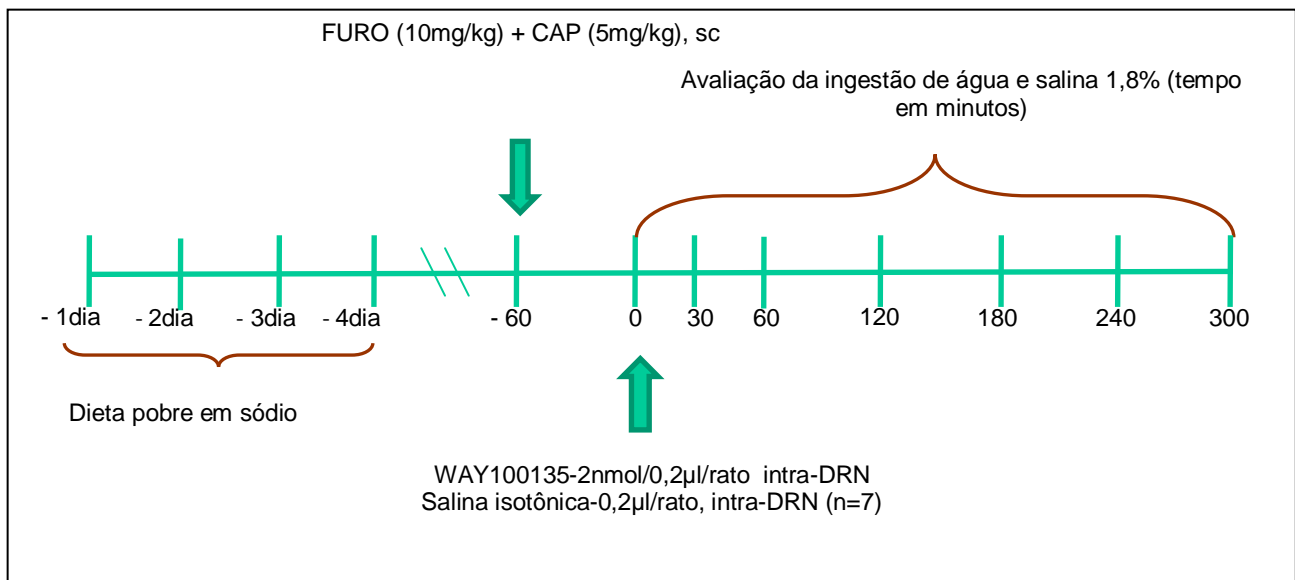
FURO (10mg/kg) + CAP (5mg/kg), sc

Avaliação da ingestão de água e salina 1,8% (tempo em minutos)

- 1dia - 2dia - 3dia - 4dia - 60 0 30 60 120 180 240 300

Dieta pobre em sódio

WAY100135-2nmol/0,2µl/rato intra-DRN
Salina isotônica-0,2µl/rato, intra-DRN (n=7)